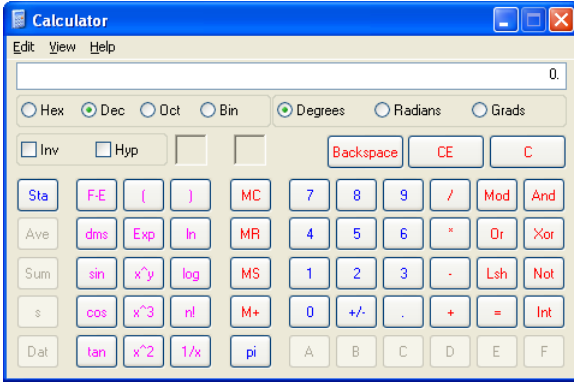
Calculator

Edit View Help

0.

Hex Dec Oct Bin

Degrees Radians Grads

Inv Hyp

Backspace CE C

Sta F-E ( ) MC 7 8 9 / Mod And

Ave dms Exp ln MR 4 5 6 * Or Xor

Sum sin x^y log MS 1 2 3 - Lsh Not

s cos x^3 n! M+ 0 +/- . + = Int

Dat tan x^2 1/x pi A B C D E F